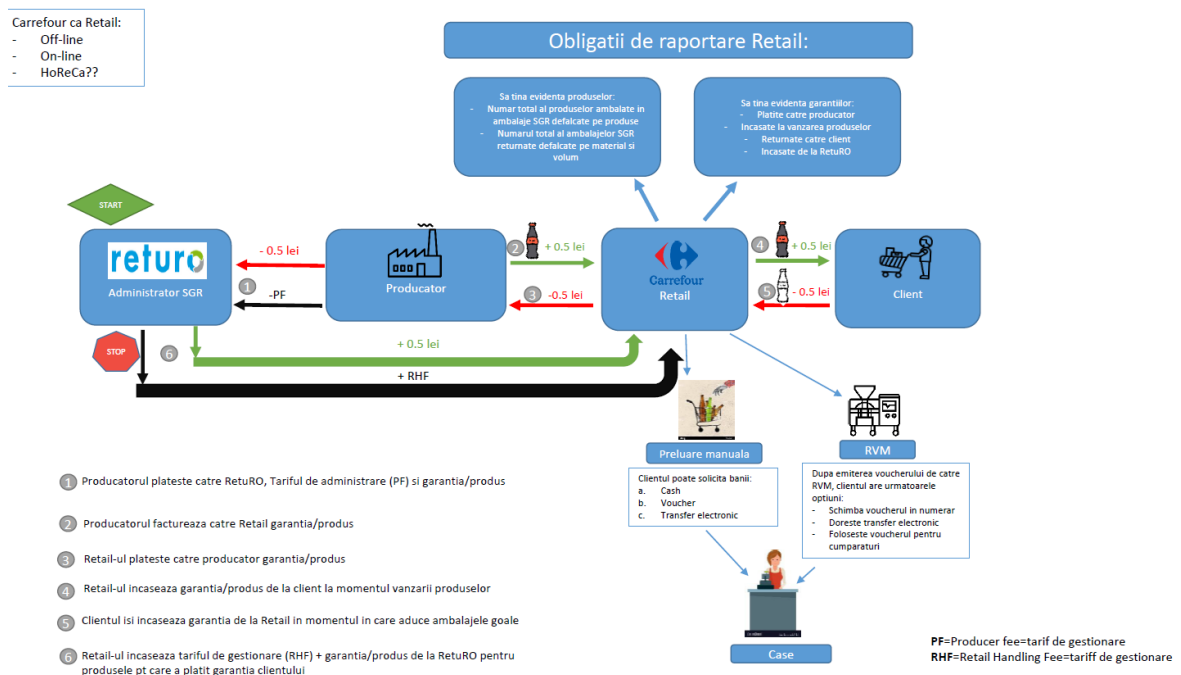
Carrefour ca Retail:
- Off-line
- On-line
- HoReCa??

Obligatii de raportare Retail:

Sa tina evidenta produselor:
- Numar total al produselor ambalate in ambalaje SGR defalcate pe produse
- Numarul total al ambalajelor SGR returnate defalcate pe material si volum

Sa tina evidenta garantiilor:
- Platite catre producator
- Incasate la vanzarea produselor
- Returnate catre client
- Incasate de la RetuRO

START

returo
Administrator SGR

- 0.5 lei
1 -PF

Producator

2 + 0.5 lei
3 -0.5 lei

Carrefour
Retail

4 + 0.5 lei
5 - 0.5 lei

Client

STOP
6
+ 0.5 lei
+ RHF

Preluare manuala

RVM

Clientul poate solicita banii:
a. Cash
b. Voucher
c. Transfer electronic

Dupa emiterea voucherului de catre RVM, clientul are urmatoarele optiuni:
- Schimba voucherul in numerar
- Doreste transfer electronic
- Foloseste voucherul pentru cumparaturi

Case

1 Producatorul plateste catre RetuRO, Tariful de administrare (PF) si garantia/produs

2 Producatorul factureaza catre Retail garantia/produs

3 Retail-ul plateste catre producator garantia/produs

4 Retail-ul incaseaza garantia/produs de la client la momentul vanzarii produselor

5 Clientul isi incaseaza garantia de la Retail in momentul in care aduce ambalajele goale

6 Retail-ul incaseaza tariful de gestionare (RHF) + garantia/produs de la RetuRO pentru produsele pt care a platit garantia clientului

PF=Producer fee=tarif de gestionare
RHF=Retail Handling Fee=tariff de gestionare